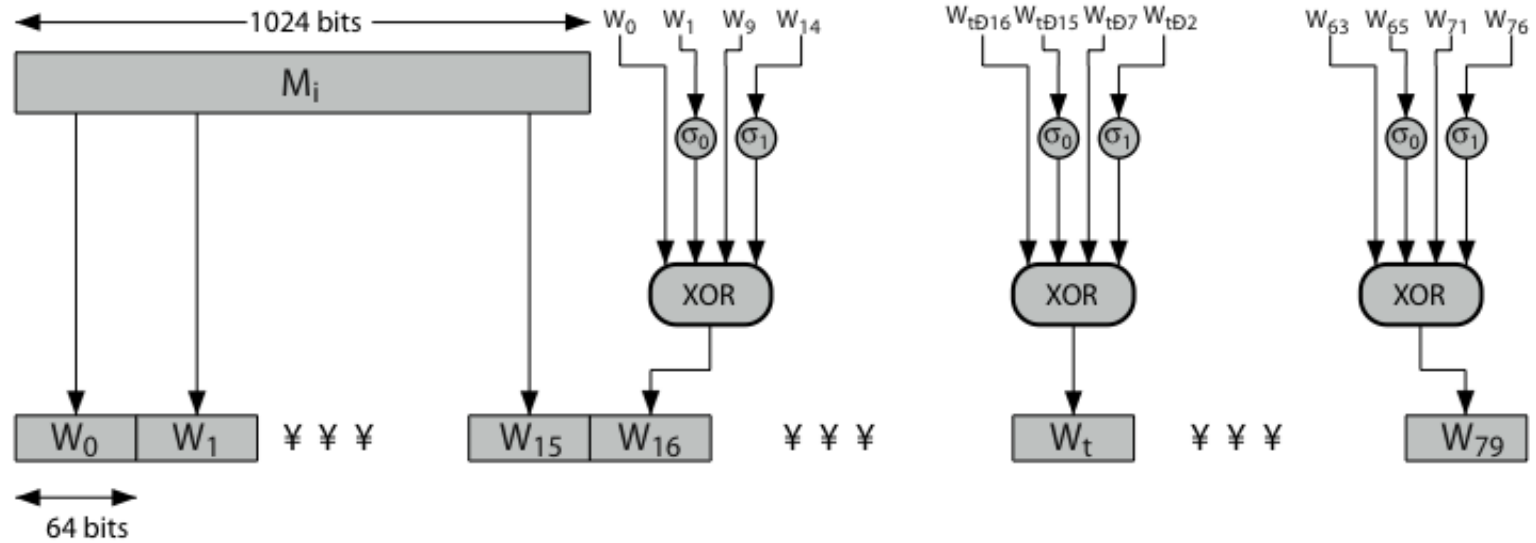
1024 bits

$M_i$

$W_0$ $W_1$ $W_9$ $W_{14}$

$\sigma_0$ $\sigma_1$

XOR

$W_{tÐ16}$ $W_{tÐ15}$ $W_{tÐ7}$ $W_{tÐ2}$

$\sigma_0$ $\sigma_1$

XOR

$W_{63}$ $W_{65}$ $W_{71}$ $W_{76}$

$\sigma_0$ $\sigma_1$

XOR

$W_0$ $W_1$ ¥ ¥ ¥ $W_{15}$ $W_{16}$ ¥ ¥ ¥ $W_t$ ¥ ¥ ¥ $W_{79}$

64 bits